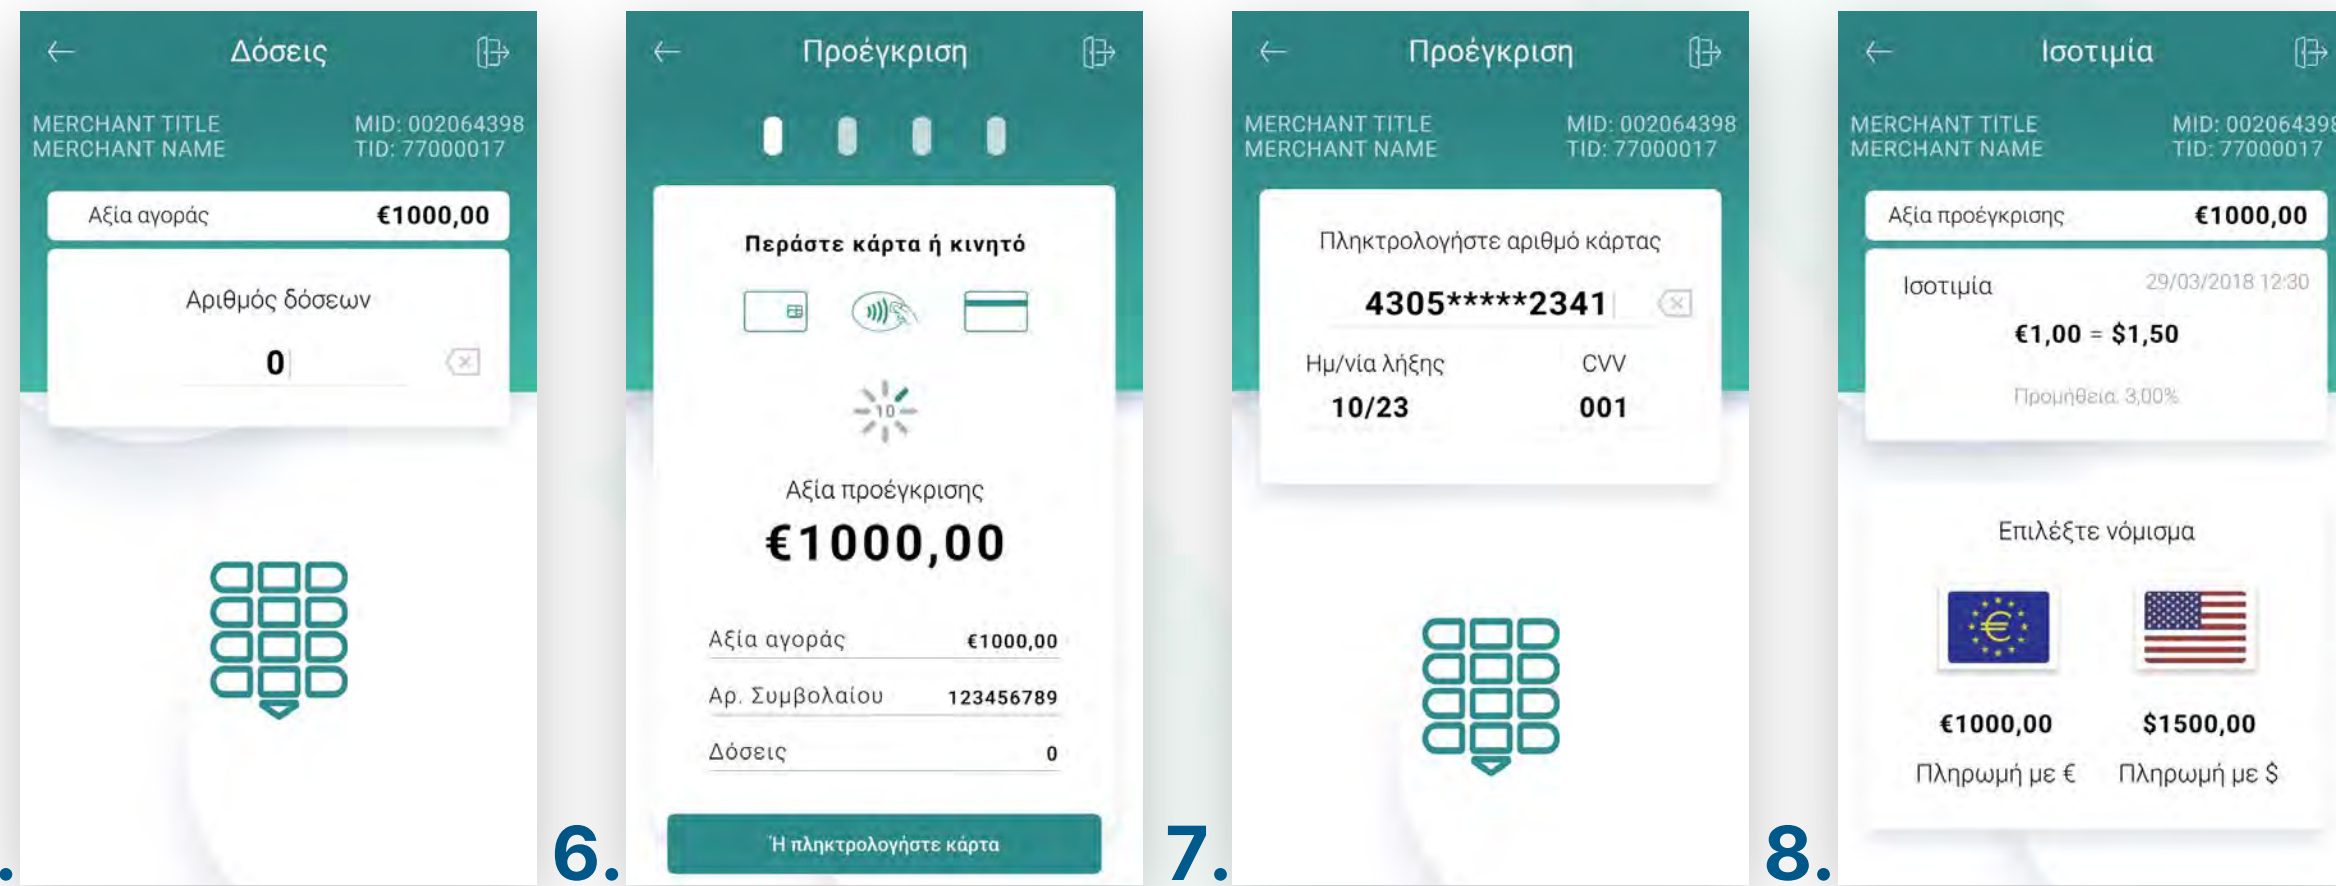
Δόσεις

MERCHANT TITLE
MERCHANT NAME

MID: 002064398
TID: 77000017

Αξία αγοράς €1000,00

Αριθμός δόσεων

0

.

6.

Προέγκριση

Περάστε κάρτα ή κινητό

10

Αξία προέγκρισης

€1000,00

| Αξία αγοράς | €1000,00 |
|---|---|
| Αρ. Συμβολαίου | 123456789 |
| Δόσεις | 0 |

Ή πληκτρολογήστε κάρτα

7.

Προέγκριση

MERCHANT TITLE
MERCHANT NAME

MID: 002064398
TID: 77000017

Πληκτρολογήστε αριθμό κάρτας

4305*****2341

Ημ/νία λήξης
10/23

CVV
001

8.

Ισοτιμία

MERCHANT TITLE
MERCHANT NAME

MID: 00206439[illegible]
TID: 77000017

Αξία προέγκρισης €1000,00

Ισοτιμία 29/03/2018 12:30

€1,00 = $1,50

Προμήθεια 3,00%

Επιλέξτε νόμισμα

€1000,00
Πληρωμή με €

$1500,00
Πληρωμή με $